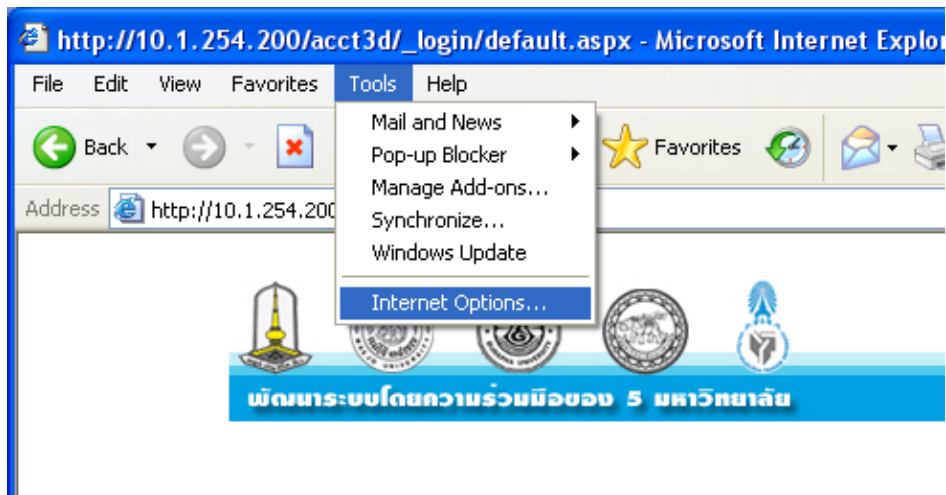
http://10.1.254.200/acct3d/_login/default.aspx - Microsoft Internet Explor

File Edit View Favorites Tools Help

Back Favorites

Address http://10.1.254.200

Mail and News
Pop-up Blocker
Manage Add-ons...
Synchronize...
Windows Update
Internet Options...

พัฒนาระบบโดยความร่วมมือของ 5 มหาวิทยาลัย